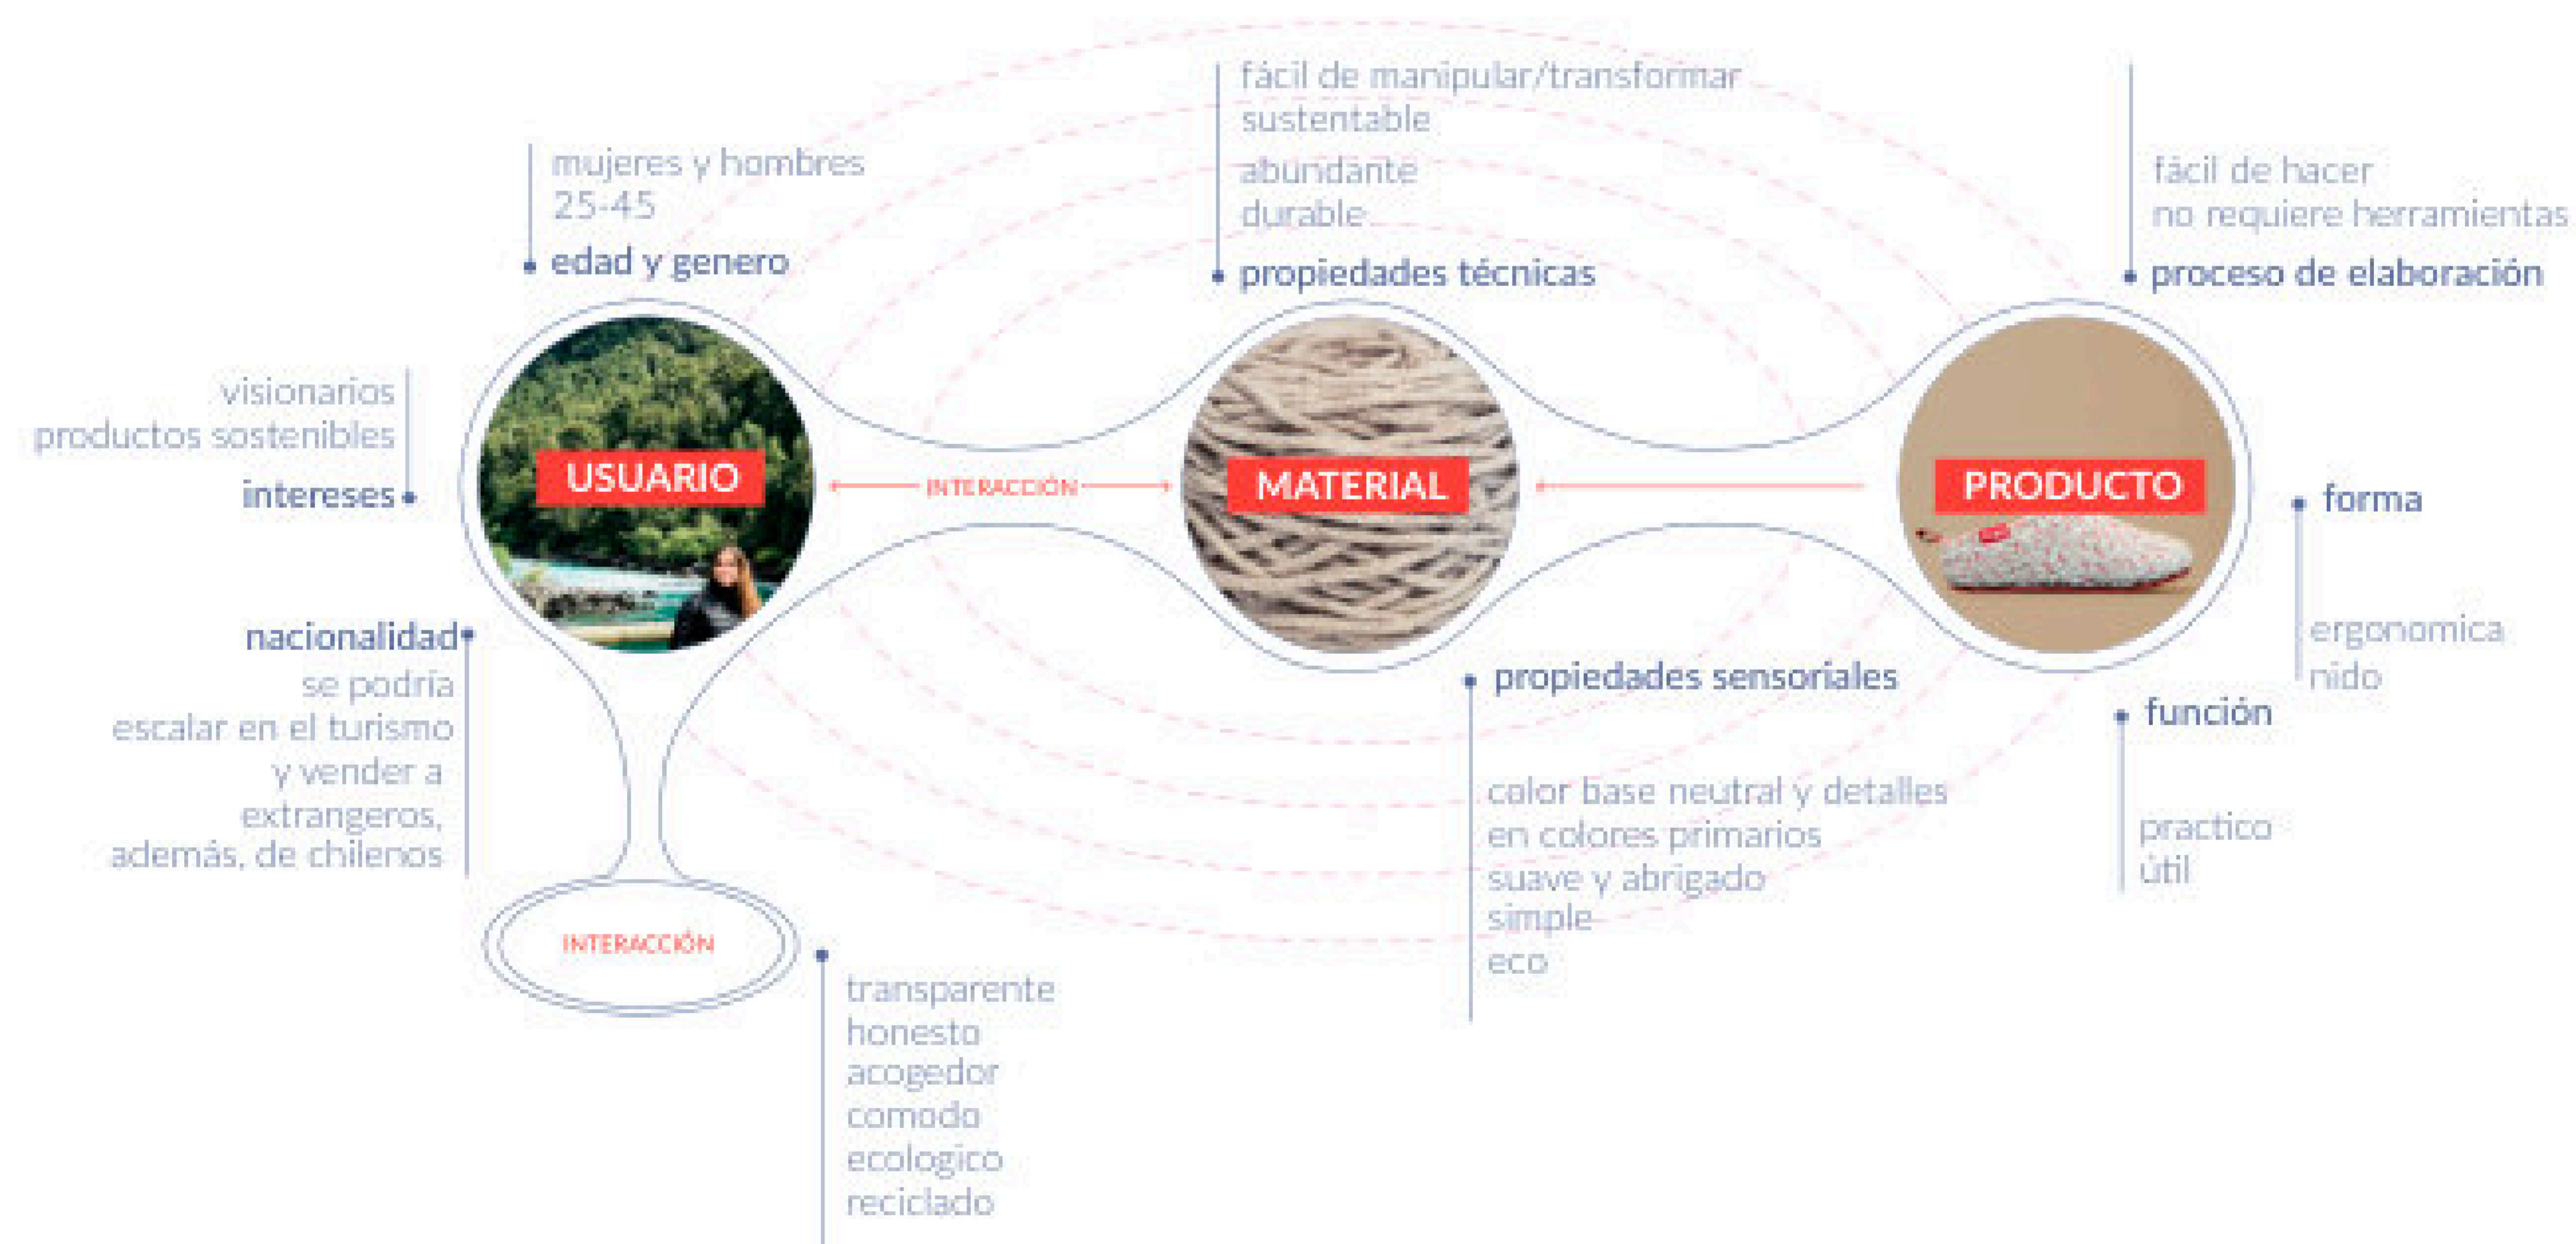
mujeres y hombres
25-45

edad y genero

fácil de manipular/transformar
sustentable
abundante
durable

propiedades técnicas

fácil de hacer
no requiere herramientas

proceso de elaboración

visionarios
productos sostenibles

intereses

USUARIO

INTERACCIÓN

MATERIAL

PRODUCTO

forma

ergonomica
nido

nacionalidad

se podria
escalar en el turismo
y vender a
extrangeros,
además, de chilenos

propiedades sensoriales

función

color base neutral y detalles
en colores primarios
suave y abrigado
simple
eco

practico
útil

INTERACCIÓN

transparente
honesto
acogedor
comodo
ecologico
reciclado